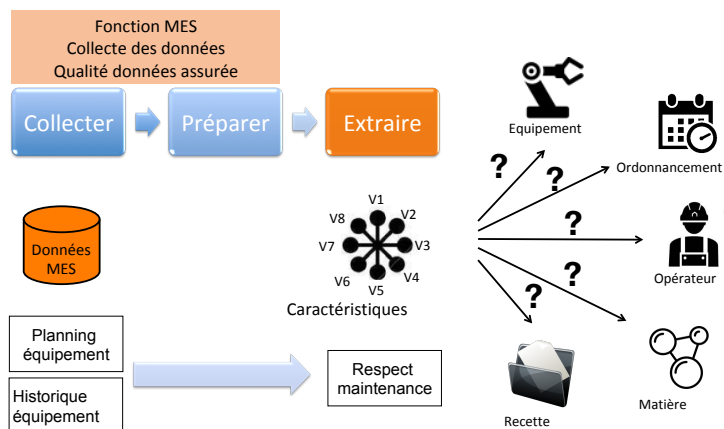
Fonction MES
Collecte des données
Qualité données assurée

Collecter

Préparer

Extraire

Equipement

Ordonnancement

Opérateur

Matière

Recette

?

?

?

?

?

V1
V2
V3
V4
V5
V6
V7
V8

Caractéristiques

Données MES

Planning équipement

Historique équipement

Respect maintenance